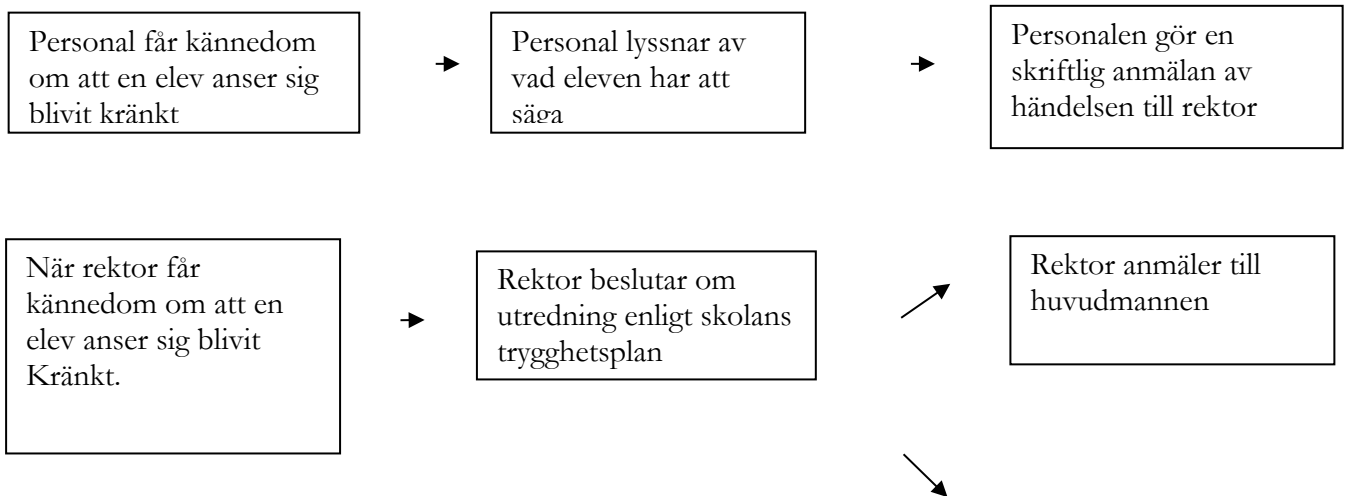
Personal får kännedom om att en elev anser sig blivit kränkt

Personal lyssnar av vad eleven har att säga

Personalen gör en skriftlig anmälan av händelsen till rektor

När rektor får kännedom om att en elev anser sig blivit Kränkt.

Rektor beslutar om utredning enligt skolans trygghetsplan

Rektor anmäler till huvudmannen